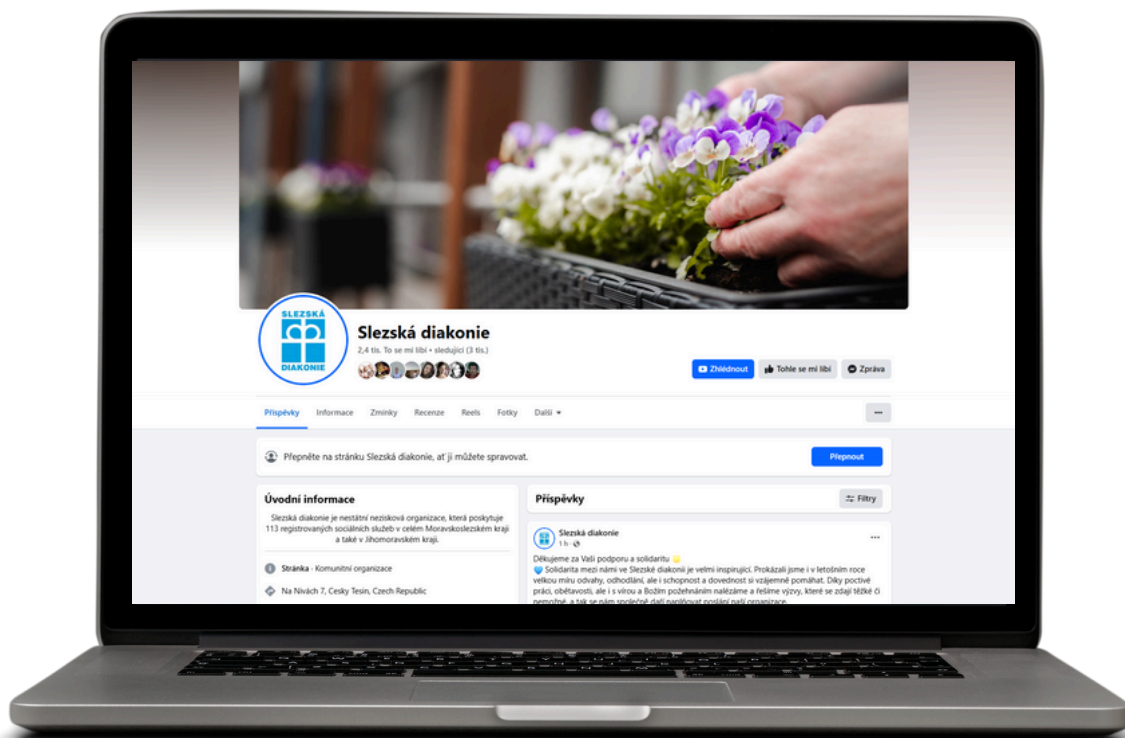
SLEZSKÁ
DIAKONIE

Slezská diakonie
2,4 tis. To se mi líbí • sledující (3 tis.)

Zhlédnout
Tohle se mi líbí
Zpráva

Příspěvky
Informace
Zmínky
Recenze
Reels
Fotky
Další

Přepněte na stránku Slezská diakonie, ať ji můžete spravovat.
Přepnout

Úvodní informace
Slezská diakonie je nestátní nezisková organizace, která poskytuje 113 registrovaných sociálních služeb v celém Moravskoslezském kraji a také v Jihomoravském kraji.

Stránka · Komunitní organizace
Na Nivách 7, Cesky Tesin, Czech Republic

Příspěvky
Filtry

Slezská diakonie
1 h ·
Děkujeme za Vaši podporu a solidaritu
Solidarita mezi námi ve Slezské diakonii je velmi inspirující. Prokázali jsme i v letošním roce velkou míru odvahy, odhodlání, ale i schopnost a dovednost si vzájemně pomáhat. Díky poctivé práci, obětavosti, ale i s vírou a Božím požehnáním nalézáme a řešíme výzvy, které se zdají těžké či nemožné, a tak se nám společně daří naplňovat poslání naší organizace.